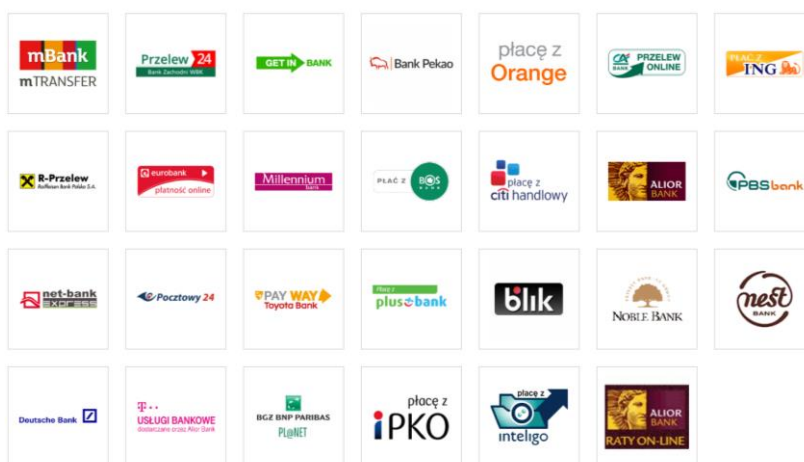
mBank
mTRANSFER

Przelew 24
Bank Zachodni WBK

GET IN BANK

Bank Pekao

płacę z
Orange

CA BANK
PRZELEW ONLINE

PŁACĘ Z
ING

R-Przelew
Raiffeisen Bank Polska S.A.

eurobank
płatność online

Millennium
bank

PŁAĆ Z BOŚ BANK

płacę z
citi handlowy

ALIOR BANK

PBS bank

net-bank
express

Pocztowy 24

PAY WAY
Toyota Bank

Płacę z
plus bank

blik

NOBLE BANK

nest
BANK

Deutsche Bank

T
USŁUGI BANKOWE
dostarczane przez Alior Bank

BGŻ BNP PARIBAS
PL@NET

płacę z
iPKO

płacę z
inteligo

ALIOR BANK
RATY ON-LINE